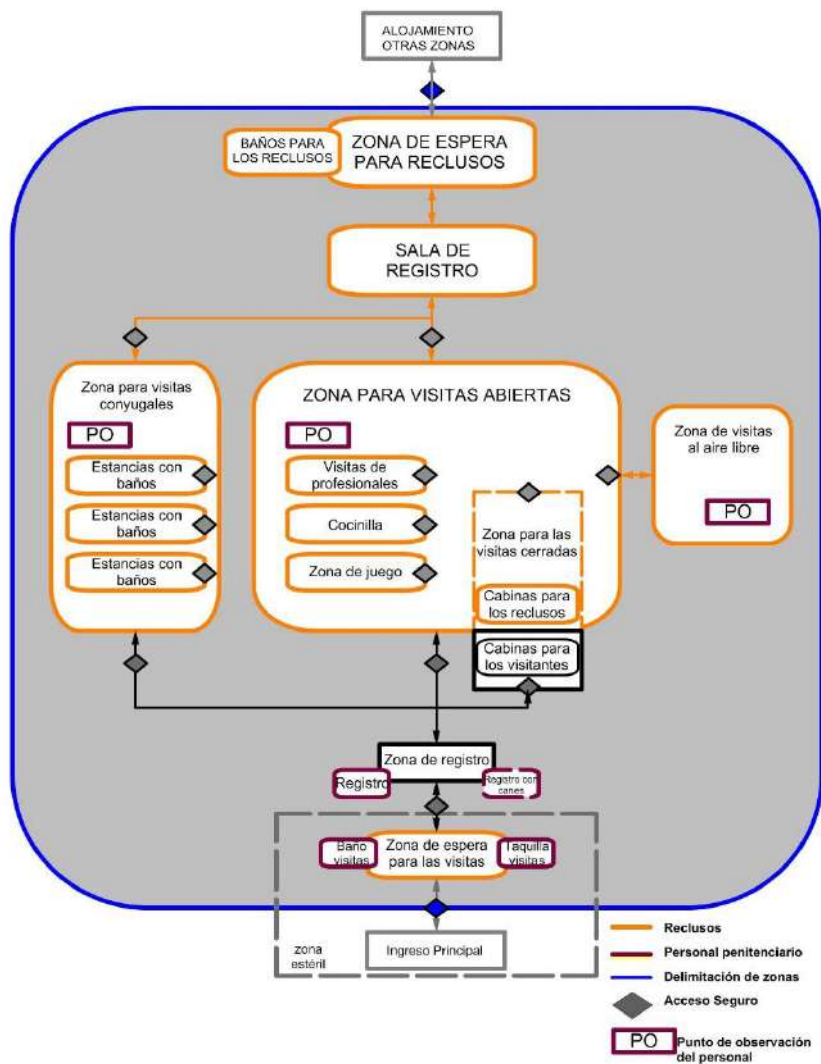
ALOJAMIENTO OTRAS ZONAS

BAÑOS PARA LOS RECLUSOS

ZONA DE ESPERA PARA RECLUSOS

SALA DE REGISTRO

Zona para visitas conyugales

PO

Estancias con baños

Estancias con baños

Estancias con baños

ZONA PARA VISITAS ABIERTAS

PO

Visitas de profesionales

Cocinilla

Zona de juego

Zona para las visitas cerradas

Cabinas para los reclusos

Cabinas para los visitantes

Zona de visitas al aire libre

PO

Zona de registro

Registro

Registro con canes

Baño visitas

Zona de espera para las visitas

Taquilla visitas

zona estéril

Ingreso Principal

Reclusos

Personal penitenciario

Delimitación de zonas

Acceso Seguro

PO Punto de observación del personal